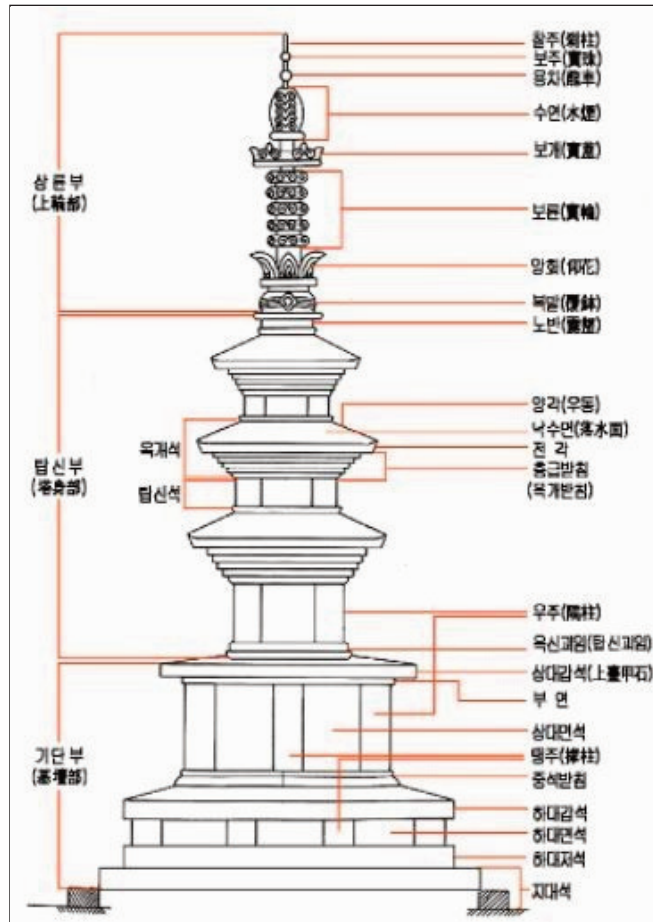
상륜부
(上輪部)

탑신부
(塔身部)

기단부
(基壇部)

찰주(刹柱)
보주(寶珠)
용차(龍車)
수연(水煙)
보개(寶蓋)
보륜(寶輪)
앙화(仰花)
복발(覆鉢)
노반(露盤)

옥개석
탑신석

앙곽(우동)
낙수면(落水面)
전 각
층급받침
(옥개받침)

우주(隅柱)
옥신괴임(탑신괴임)
상대갑석(上臺甲石)
부 연
상대면석
탱주(撑柱)
중석받침
하대갑석
하대면석
하대지석
지대석